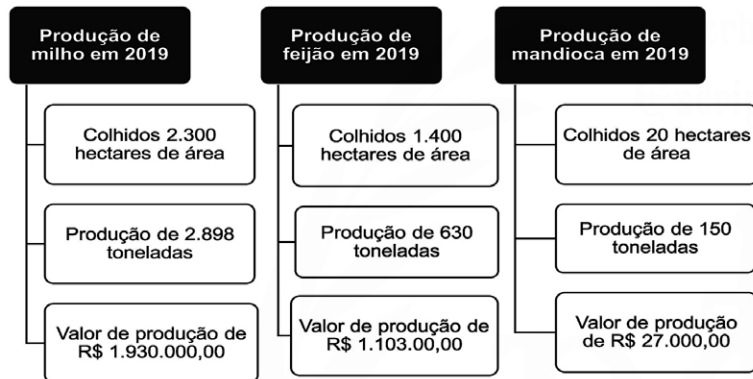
Produção de milho em 2019

Colhidos 2.300 hectares de área

Produção de 2.898 toneladas

Valor de produção de R$ 1.930.000,00

Produção de feijão em 2019

Colhidos 1.400 hectares de área

Produção de 630 toneladas

Valor de produção de R$ 1.103.00,00

Produção de mandioca em 2019

Colhidos 20 hectares de área

Produção de 150 toneladas

Valor de produção de R$ 27.000,00